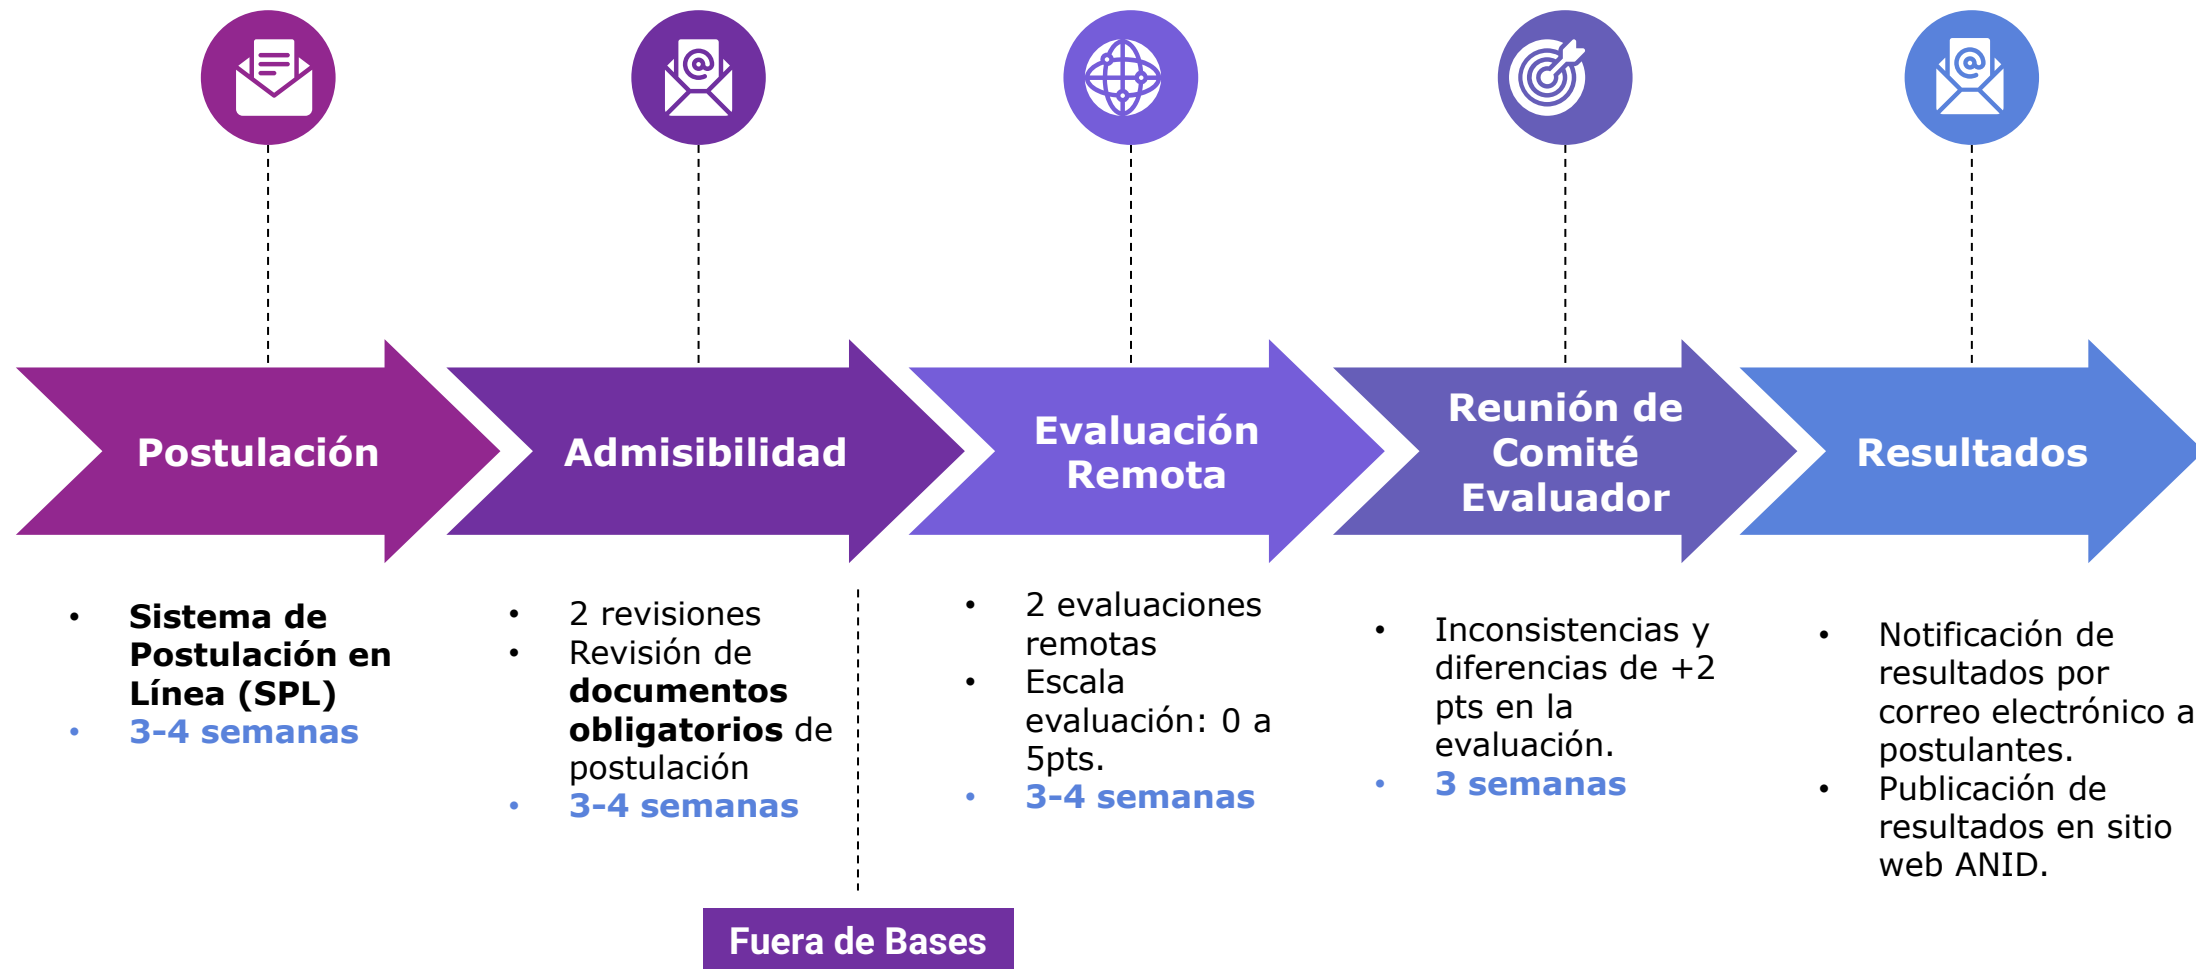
Postulación

Admisibilidad

Evaluación Remota

Reunión de Comité Evaluador

Resultados

- Sistema de Postulación en Línea (SPL)
- 3-4 semanas

- 2 revisiones
- Revisión de documentos obligatorios de postulación
- 3-4 semanas

- 2 evaluaciones remotas
- Escala evaluación: 0 a 5pts.
- 3-4 semanas

- Inconsistencias y diferencias de +2 pts en la evaluación.
- 3 semanas

- Notificación de resultados por correo electrónico a postulantes.
- Publicación de resultados en sitio web ANID.

Fuera de Bases